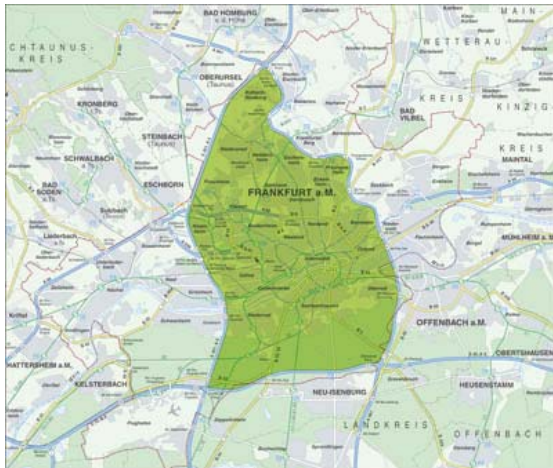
BAD HOMBURG
MAIN-
CHTAUNUS-
KREIS
WETTERAU-
OBERURSEL
(Taunus)
KREIS
KINZIG-
KRONBERG
BAD
VILBEL
STEINBACH
(Taunus)
SCHWALBACH
KREIS
MAINTAL
BAD
SODEN
ESCHBORN
FRANKFURT a.M.
MÜHLHEIM a.M.
OFFENBACH a.M.
OBERTSHAUSEN
HATTERSHEIM a.M.
KELSTERBACH
NEU-ISENBURG
HEUSENSTAMM
LANDKREIS
OFFENBACH